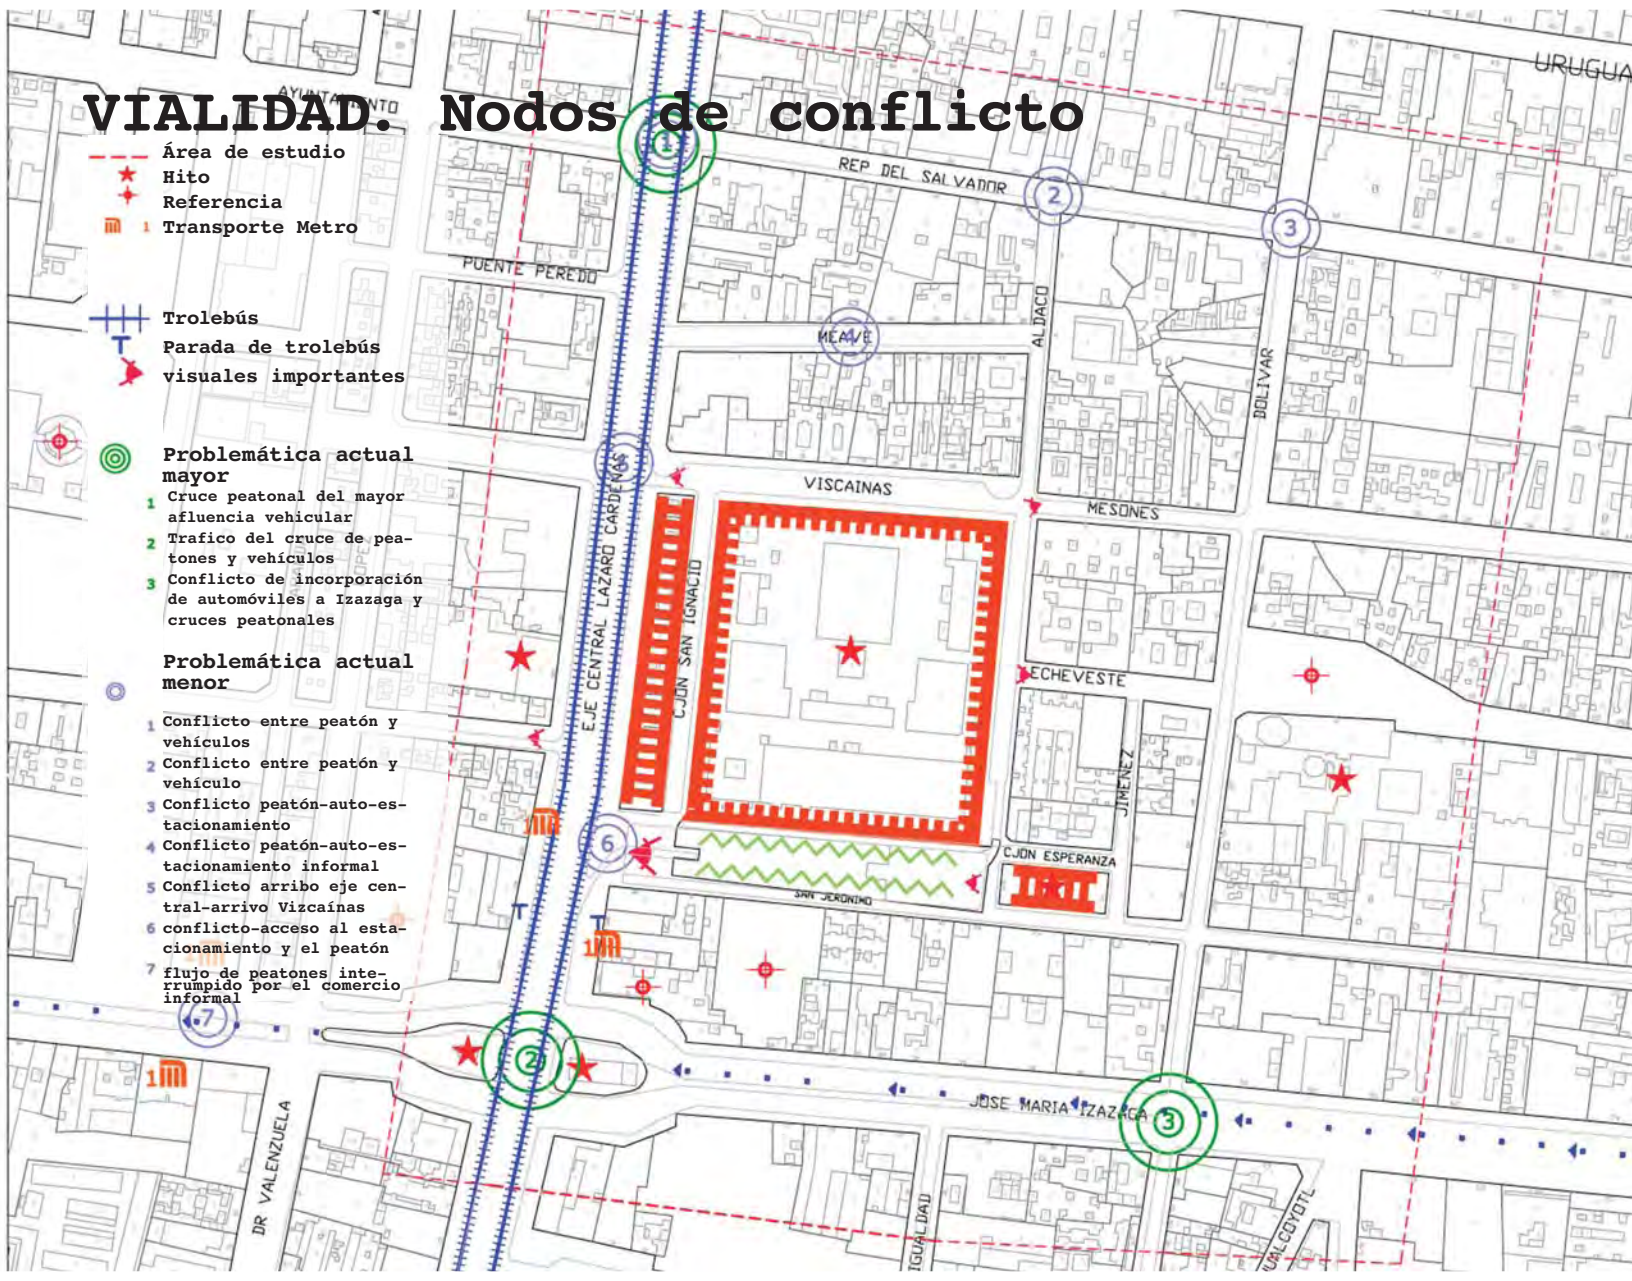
VIALIDAD. Nodos de conflicto

Área de estudio
Hito
Referencia
1 Transporte Metro

Trolebús
Parada de trolebús
visuales importantes

Problemática actual mayor
1 Cruce peatonal del mayor afluencia vehicular
2 Trafico del cruce de peatones y vehículos
3 Conflicto de incorporación de automóviles a Izazaga y cruces peatonales

Problemática actual menor
1 Conflicto entre peatón y vehículos
2 Conflicto entre peatón y vehículo
3 Conflicto peatón-auto-estacionamiento
4 Conflicto peatón-auto-estacionamiento informal
5 Conflicto arribo eje central-arrivo Vizcaínas
6 conflicto-acceso al estacionamiento y el peatón
7 flujo de peatones interrumpido por el comercio informal

AYUNTAMIENTO
URUGUAY
REP DEL SALVADOR
PUENTE PEREDO
MEAVE
ALDACO
BOLIVAR
VISCAINAS
MESONES
EJE CENTRAL LAZARO CARDENAS
CJON SAN IGNACIO
ECHEVESTE
JIMENEZ
CJON ESPERANZA
SAN JERONIMO
JOSE MARIA IZAZAGA
DR VALENZUELA
IGUALDAD
VIZCAINAS
1 2 3 6 7 1 2 3